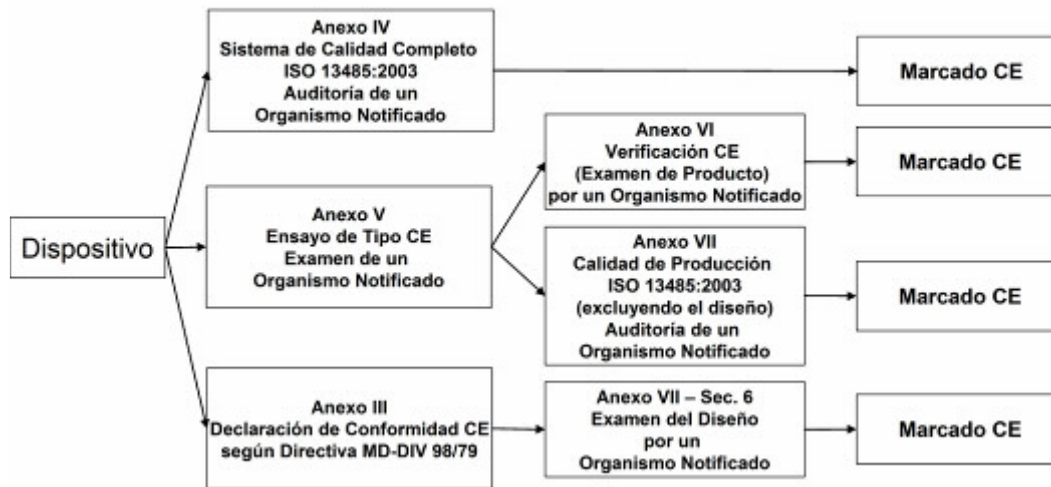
Dispositivo

Anexo IV
Sistema de Calidad Completo
ISO 13485:2003
Auditoria de un
Organismo Notificado

Marcado CE

Anexo V
Ensayo de Tipo CE
Examen de un
Organismo Notificado

Anexo VI
Verificación CE
(Examen de Producto)
por un Organismo Notificado

Marcado CE

Anexo VII
Calidad de Producción
ISO 13485:2003
(excluyendo el diseño)
Auditoria de un
Organismo Notificado

Marcado CE

Anexo III
Declaración de Conformidad CE
según Directiva MD-DIV 98/79

Anexo VII – Sec. 6
Examen del Diseño
por un
Organismo Notificado

Marcado CE